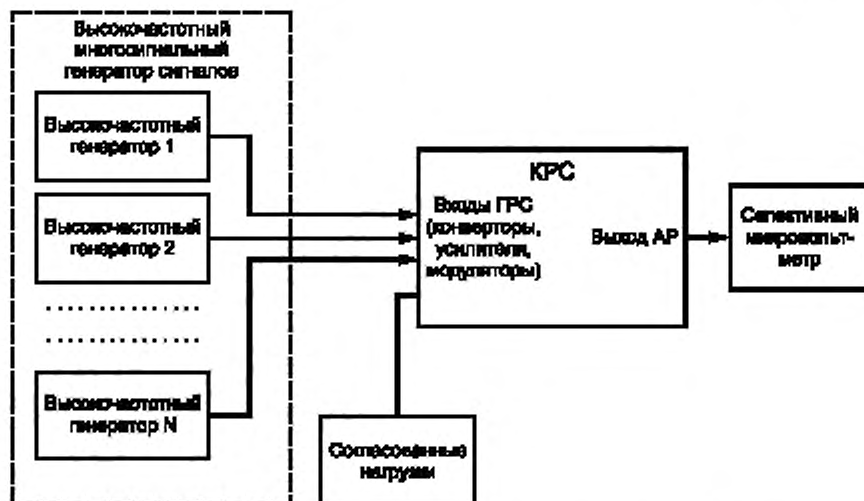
Высокочастотный многосигнальный генератор сигналов

Высокочастотный генератор 1

Высокочастотный генератор 2

Высокочастотный генератор N

КРС

Входы ГРС (конверторы, усилители, модуляторы)

Выход АР

Селективный микровольтметр

Согласованные нагрузки